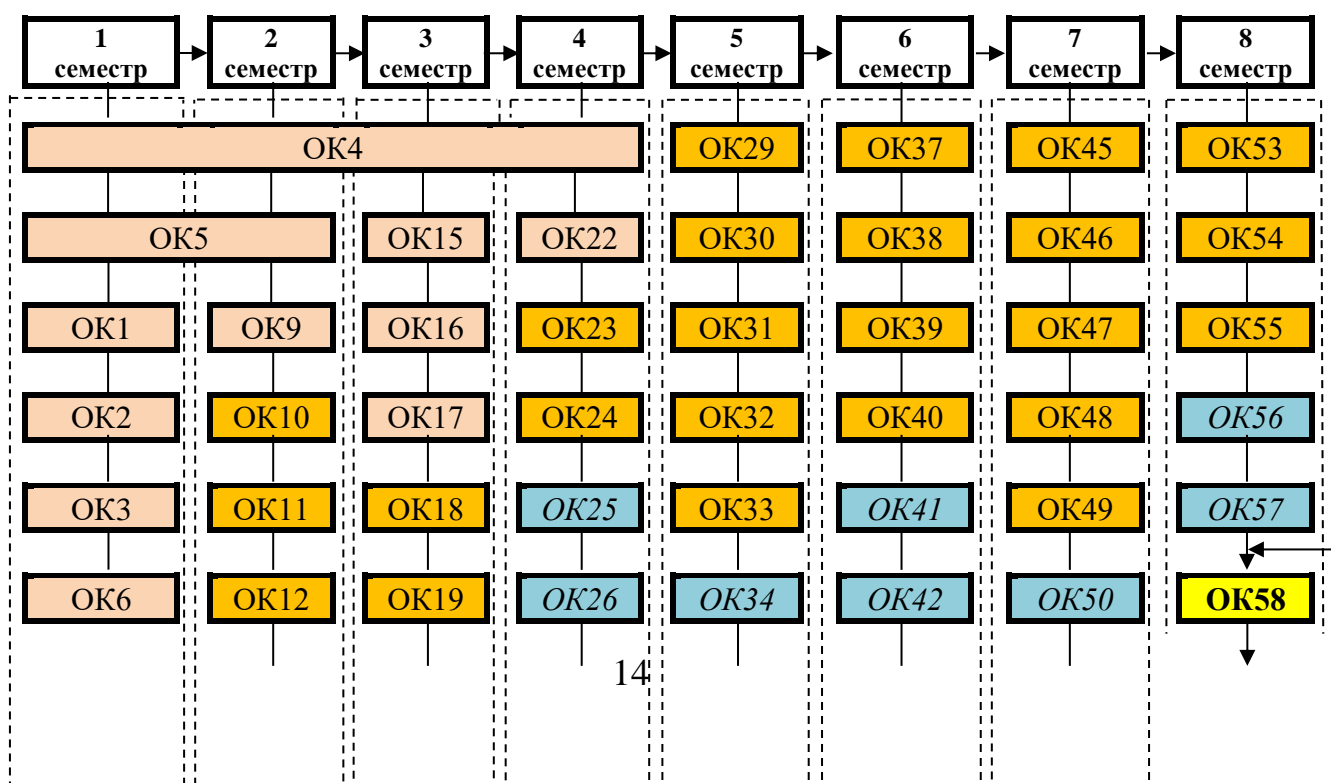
| 1 семестр | 2 семестр | 3 семестр | 4 семестр | 5 семестр | 6 семестр | 7 семестр | 8 семестр |
|---|---|---|---|---|---|---|---|
| ОК4 | ОК4 | ОК4 | ОК4 | ОК29 | ОК37 | ОК45 | ОК53 |
| ОК5 | ОК5 | ОК15 | ОК22 | ОК30 | ОК38 | ОК46 | ОК54 |
| ОК1 | ОК9 | ОК16 | ОК23 | ОК31 | ОК39 | ОК47 | ОК55 |
| ОК2 | ОК10 | ОК17 | ОК24 | ОК32 | ОК40 | ОК48 | *ОК56* |
| ОК3 | ОК11 | ОК18 | *ОК25* | ОК33 | *ОК41* | ОК49 | *ОК57* |
| ОК6 | ОК12 | ОК19 | *ОК26* | *ОК34* | *ОК42* | *ОК50* | **ОК58** |

14